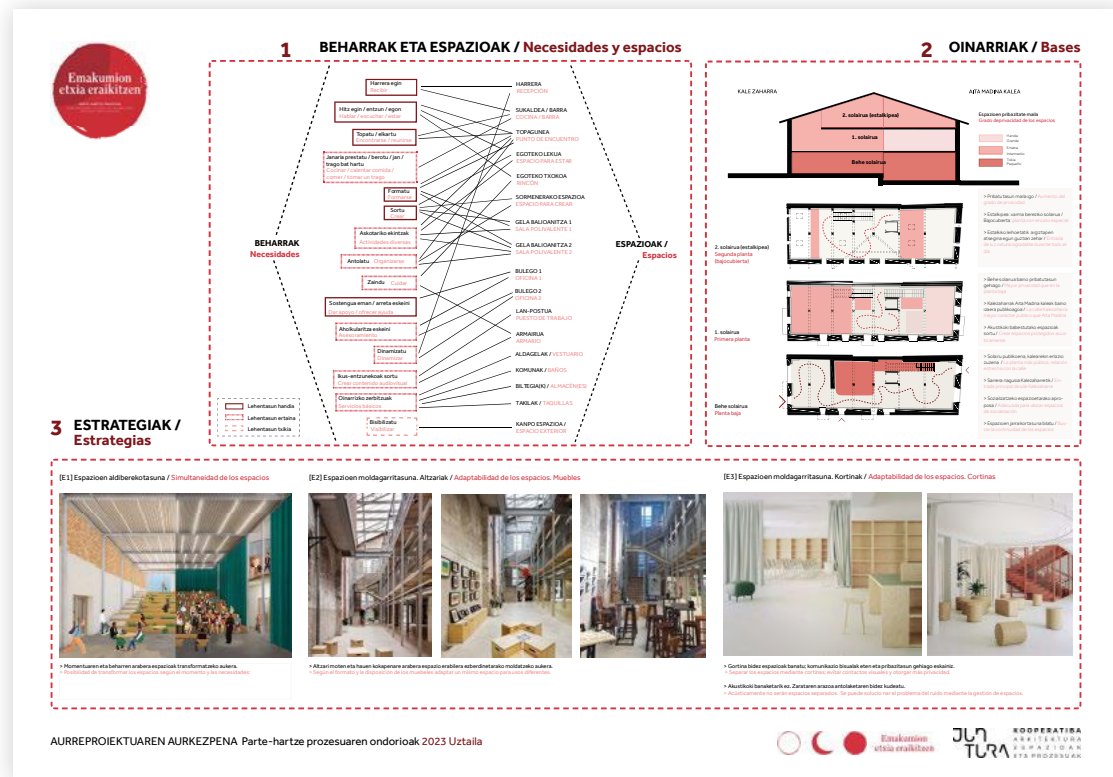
Emakumion etxia eraikitzen

1 BEHARRAK ETA ESPAZIOAK / Necesidades y espacios

Harrera egin / Recibir
Hitz egin / entzun / egon / Hablar / escuchar / estar
Topatu / elkartu / Encontrarse / reunirse
Janaria prestatu / berotu / jan / trago bat hartu / Cocinar / calentar comida / comer / tomar un trago
Formatu / Formarse
Sortu / Crear
Askotariko ekintzak / Actividades diversas
Antolatu / Organizarse
Zaindu / Cuidar
Sostengua eman / arreta eskeini / Dar apoyo / ofrecer ayuda
Aholkularitza eskeini / Asesoramiento
Dinamizatu / Dinamizar
Ikus-entzunezkoak sortu / Crear contenido audiovisual
Oinarrizko zerbitzuak / Servicios básicos
Bisibilizatu / Visibilizar

BEHARRAK / Necesidades

Lehentasun handia
Lehentasun ertaina
Lehentasun txikia

HARRERA / RECEPCIÓN
SUKALDEA / BARRA / COCINA / BARRA
TOPAGUNEA / PUNTO DE ENCUENTRO
EGOTEKO LEKUA / ESPACIO PARA ESTAR
EGOTEKO TXOKOA / RINCÓN
SORMENERAKO ESPAZIOA / ESPACIO PARA CREAR
GELA BALIOANITZA 1 / SALA POLIVALENTE 1
GELA BALIOANITZA 2 / SALA POLIVALENTE 2
BULEGO 1 / OFICINA 1
BULEGO 2 / OFICINA 2
LAN-POSTUA / PUESTO DE TRABAJO
ARMAIRUA / ARMARIO
ALDAGELAK / VESTUARIO
KOMUNAK / BAÑOS
BILTEGI(A)K / ALMACÉN(ES)
TAKILAK / TAQUILLAS
KANPO ESPAZIOA / ESPACIO EXTERIOR

ESPAZIOAK / Espacios

2 OINARRIAK / Bases

KALE ZAHARRA
AITA MADINA KALEA
2. solairua (estalpekoa)
1. solairua
Behe solairua
Espazioen pribatutasun maila / Grado de privacidad de los espacios

2. solairua (estalpekoa) / Segunda planta (bajocubierta)
1. solairua / Primera planta
Behe solairua / Planta baja

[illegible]

3 ESTRATEGIAK / Estrategias

[E1] Espazioen aldiberekotasuna / Simultaneidad de los espacios
> Momentuaren eta beharren arabera espazioak transformatzeko aukera.
> Posibilidad de transformar los espacios según el momento y las necesidades.

[E2] Espazioen moldagarritasuna. Altzariak / Adaptabilidad de los espacios. Muebles
> Altzari moten eta hauen kokapenare arabera espazio erabilera ezberdinetarako moldatzeko aukera.
> Según el formato y la disposición de los muebles adaptar un mismo espacio para usos diferentes.

[E3] Espazioen moldagarritasuna. Kortinak / Adaptabilidad de los espacios. Cortinas
> Gortina bidez espazioak banatu; komunikazio bisualak eten eta pribatutasun gehiago eskaintz.
> Separar los espacios mediante cortinas; evitar contactos visuales y obtener más privacidad.
> Akustikoki banaketarik ez. Zaratearen arazoa antolaketaren bidez kudeatu.
> Acústicamente no serán espacios separados. Se puede solucionar el problema del ruido mediante la gestión de espacios.

AURREPROIEKTUAREN AURKEZPENA Parte-hartze prozesuaren ondorioak 2023 Uztaila

Emakumion etxia eraikitzen
JUN TURA KOOPERATIBA ARKITEKTURA ESPAZIOAK ETA PROZESUAK